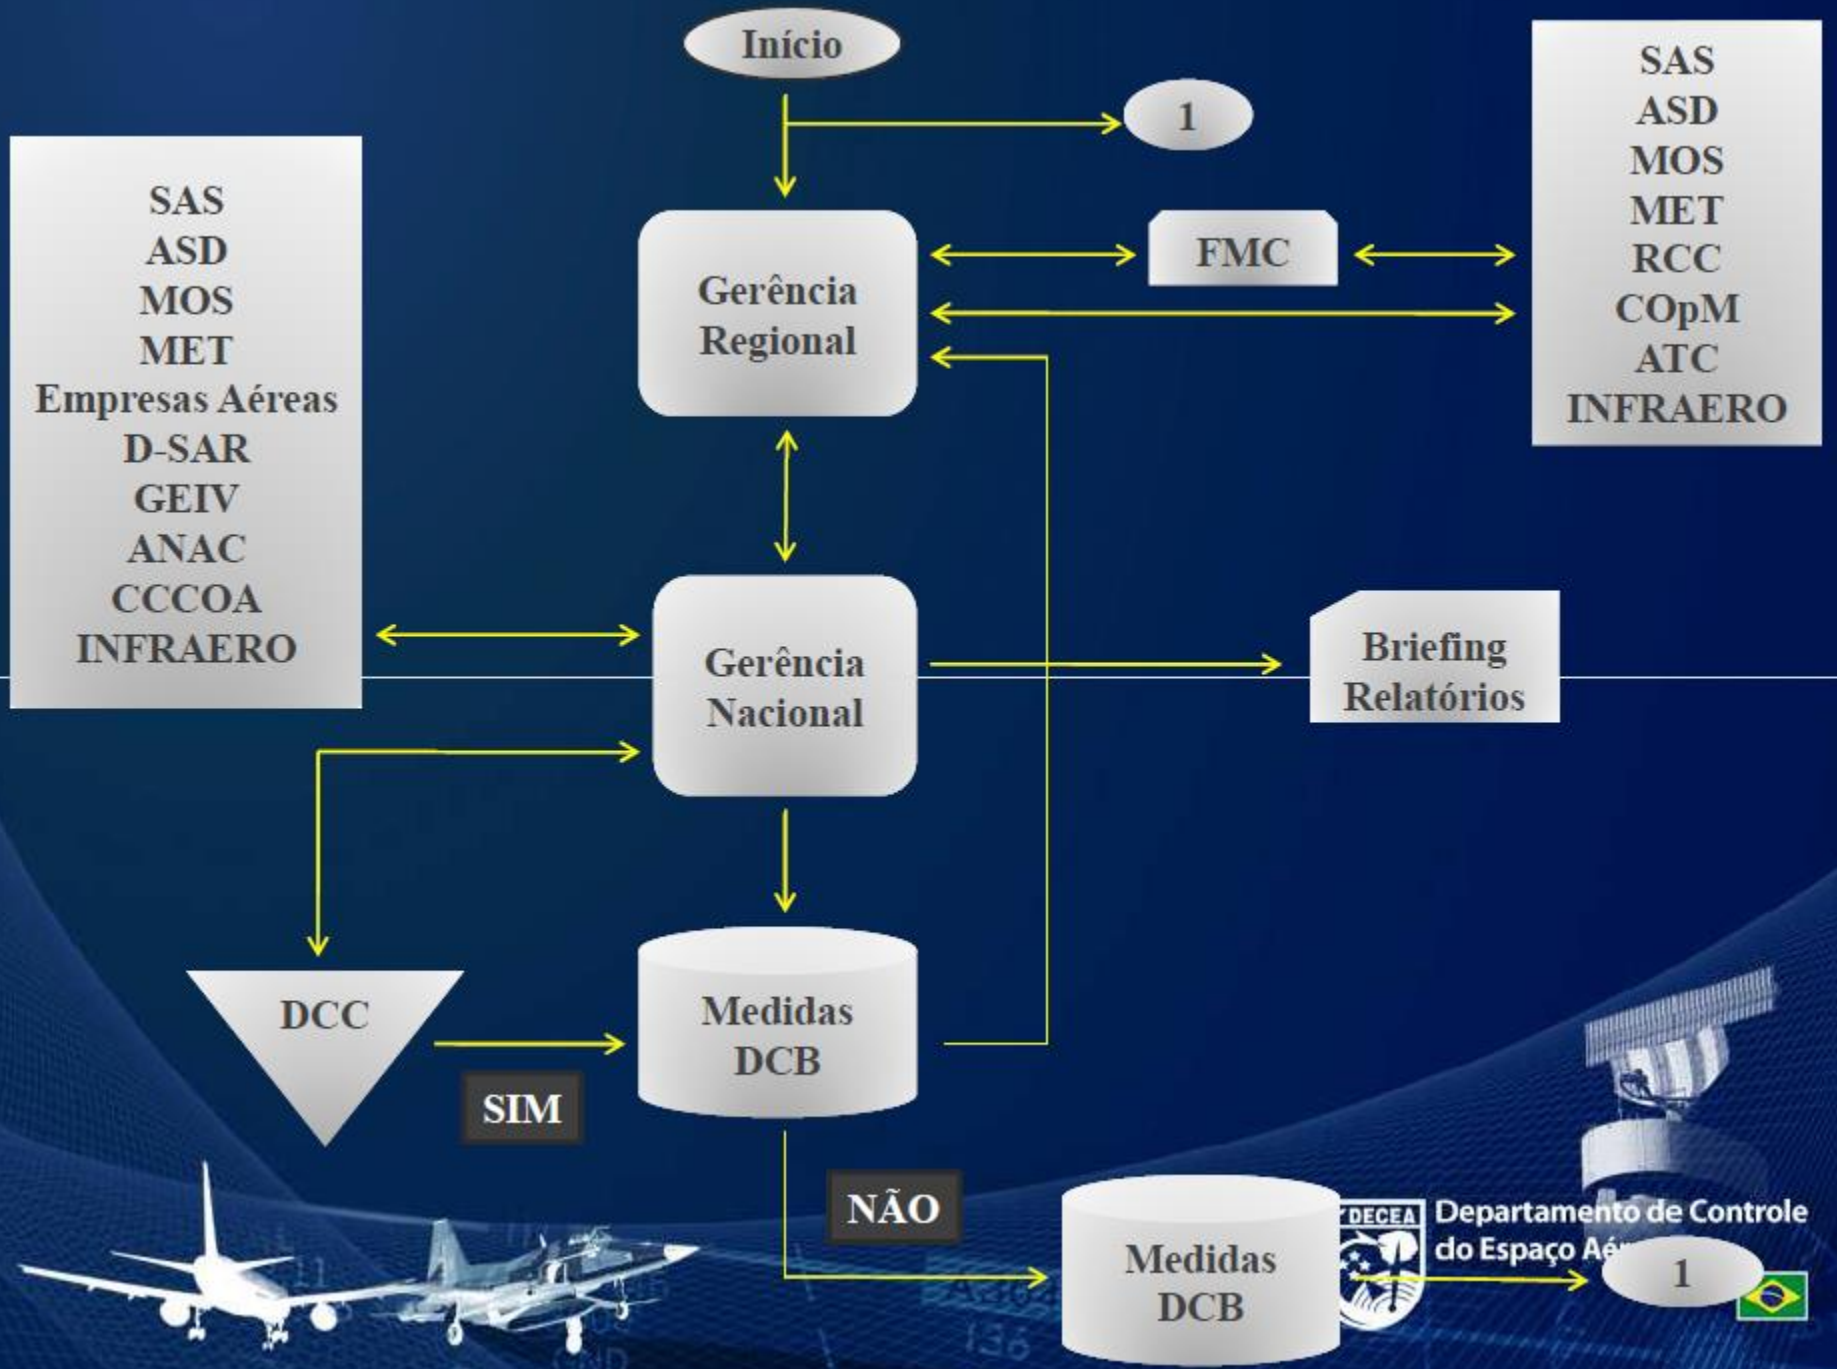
Início

1

SAS
ASD
MOS
MET
RCC
COpM
ATC
INFRAERO

SAS
ASD
MOS
MET
Empresas Aéreas
D-SAR
GEIV
ANAC
CCCOA
INFRAERO

Gerência Regional

FMC

Gerência Nacional

Briefing Relatórios

DCC

Medidas DCB

SIM

NÃO

Medidas DCB

DECEA

Departamento de Controle do Espaço Aé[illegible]

1